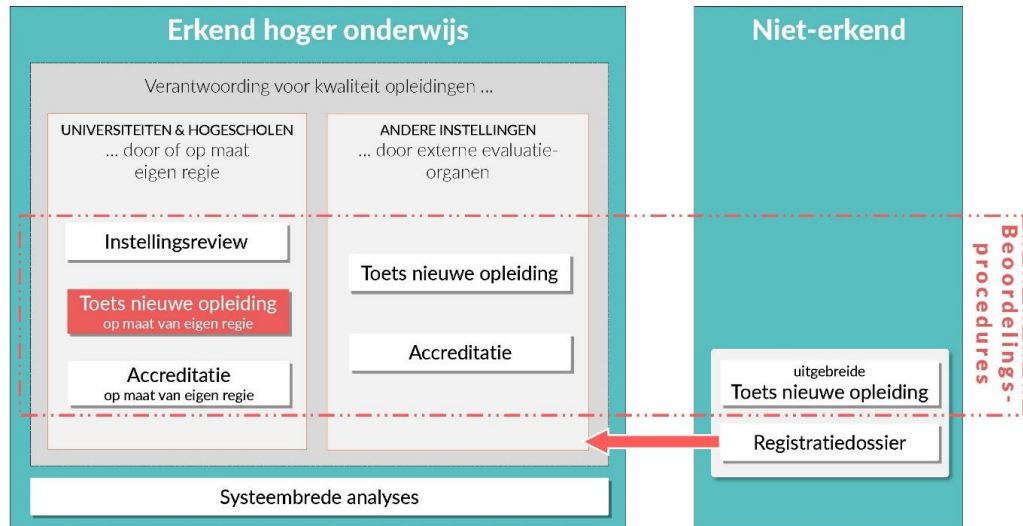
Erkend hoger onderwijs

Verantwoording voor kwaliteit opleidingen ...

UNIVERSITEITEN & HOGESCHOLEN
... door of op maat eigen regie

Instellingsreview

Toets nieuwe opleiding
op maat van eigen regie

Accreditatie
op maat van eigen regie

ANDERE INSTELLINGEN
... door externe evaluatie-organen

Toets nieuwe opleiding

Accreditatie

Systeembrede analyses

Niet-erkend

uitgebreide
Toets nieuwe opleiding

Registratiedossier

Beoordelings-procedures